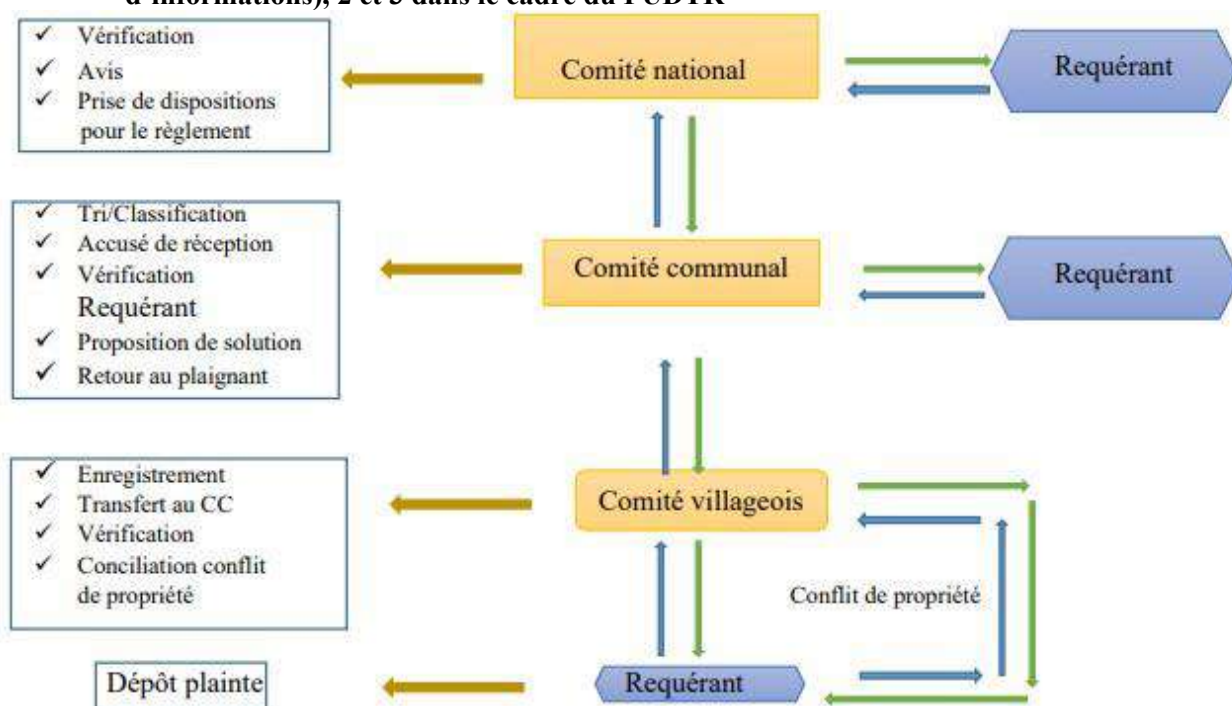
d'informations), 2 et 3 dans le cadre du PUDTR

✓ Vérification
✓ Avis
✓ Prise de dispositions pour le règlement

Comité national

Requérant

✓ Tri/Classification
✓ Accusé de réception
✓ Vérification
Requérant
✓ Proposition de solution
✓ Retour au plaignant

Comité communal

Requérant

✓ Enregistrement
✓ Transfert au CC
✓ Vérification
✓ Conciliation conflit de propriété

Comité villageois

Conflit de propriété

Dépôt plainte

Requérant